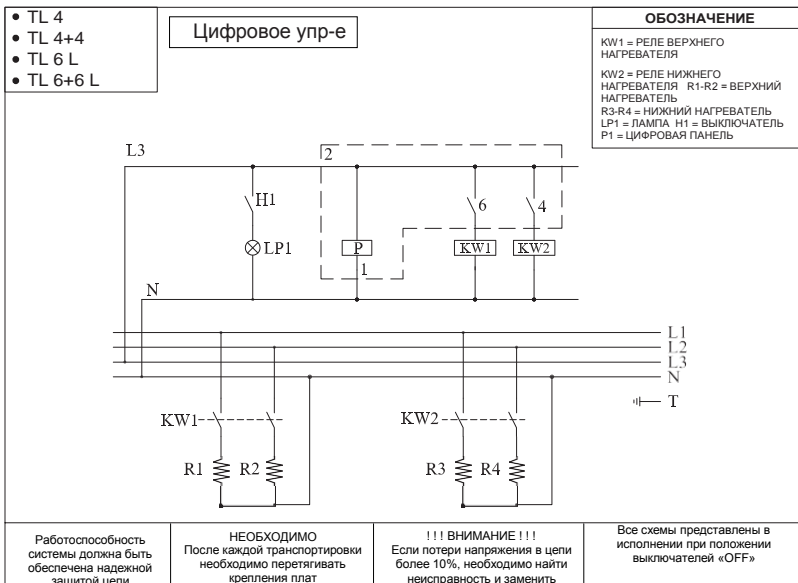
• TL 4
• TL 4+4
• TL 6 L
• TL 6+6 L

Цифровое упр-е

ОБОЗНАЧЕНИЕ

KW1 = РЕЛЕ ВЕРХНЕГО НАГРЕВАТЕЛЯ

KW2 = РЕЛЕ НИЖНЕГО НАГРЕВАТЕЛЯ R1-R2 = ВЕРХНИЙ НАГРЕВАТЕЛЬ
R3-R4 = НИЖНИЙ НАГРЕВАТЕЛЬ
LP1 = ЛАМПА H1 = ВЫКЛЮЧАТЕЛЬ
P1 = ЦИФРОВАЯ ПАНЕЛЬ

L3
2
H1
6
4
LP1
P
KW1
KW2
1
N
L1
L2
L3
N
T
KW1
KW2
R1
R2
R3
R4

Работоспособность системы должна быть обеспечена надежной защитой цепи

НЕОБХОДИМО
После каждой транспортировки необходимо перетягивать крепления плат

!!! ВНИМАНИЕ !!!
Если потери напряжения в цепи более 10%, необходимо найти неисправность и заменить

Все схемы представлены в исполнении при положении выключателей «OFF»